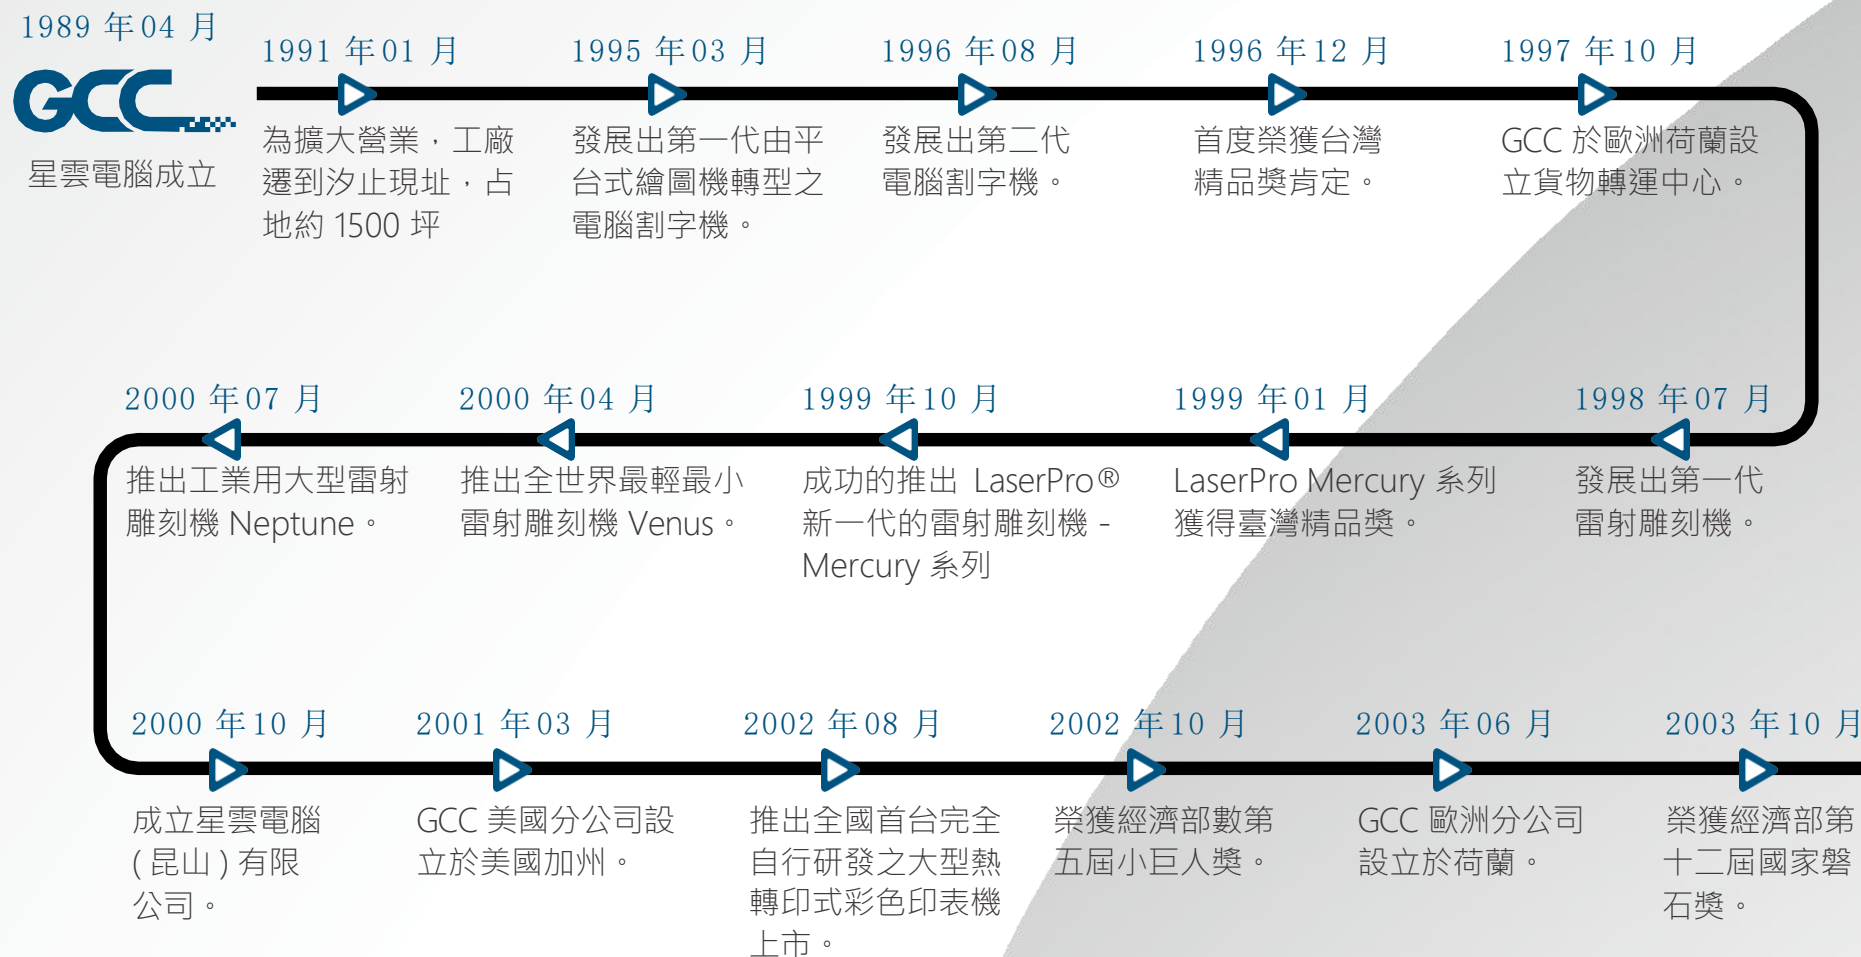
1989 年 04 月

GCC

星雲電腦成立

1991 年 01 月

為擴大營業，工廠遷到汐止現址，占地約 1500 坪

1995 年 03 月

發展出第一代由平台式繪圖機轉型之電腦割字機。

1996 年 08 月

發展出第二代電腦割字機。

1996 年 12 月

首度榮獲台灣精品獎肯定。

1997 年 10 月

GCC 於歐洲荷蘭設立貨物轉運中心。

1998 年 07 月

發展出第一代雷射雕刻機。

1999 年 01 月

LaserPro Mercury 系列獲得臺灣精品獎。

1999 年 10 月

成功的推出 LaserPro® 新一代的雷射雕刻機 - Mercury 系列

2000 年 04 月

推出全世界最輕最小雷射雕刻機 Venus。

2000 年 07 月

推出工業用大型雷射雕刻機 Neptune。

2000 年 10 月

成立星雲電腦 ( 昆山 ) 有限公司。

2001 年 03 月

GCC 美國分公司設立於美國加州。

2002 年 08 月

推出全國首台完全自行研發之大型熱轉印式彩色印表機上市。

2002 年 10 月

榮獲經濟部數第五屆小巨人獎。

2003 年 06 月

GCC 歐洲分公司設立於荷蘭。

2003 年 10 月

榮獲經濟部第十二屆國家磐石獎。